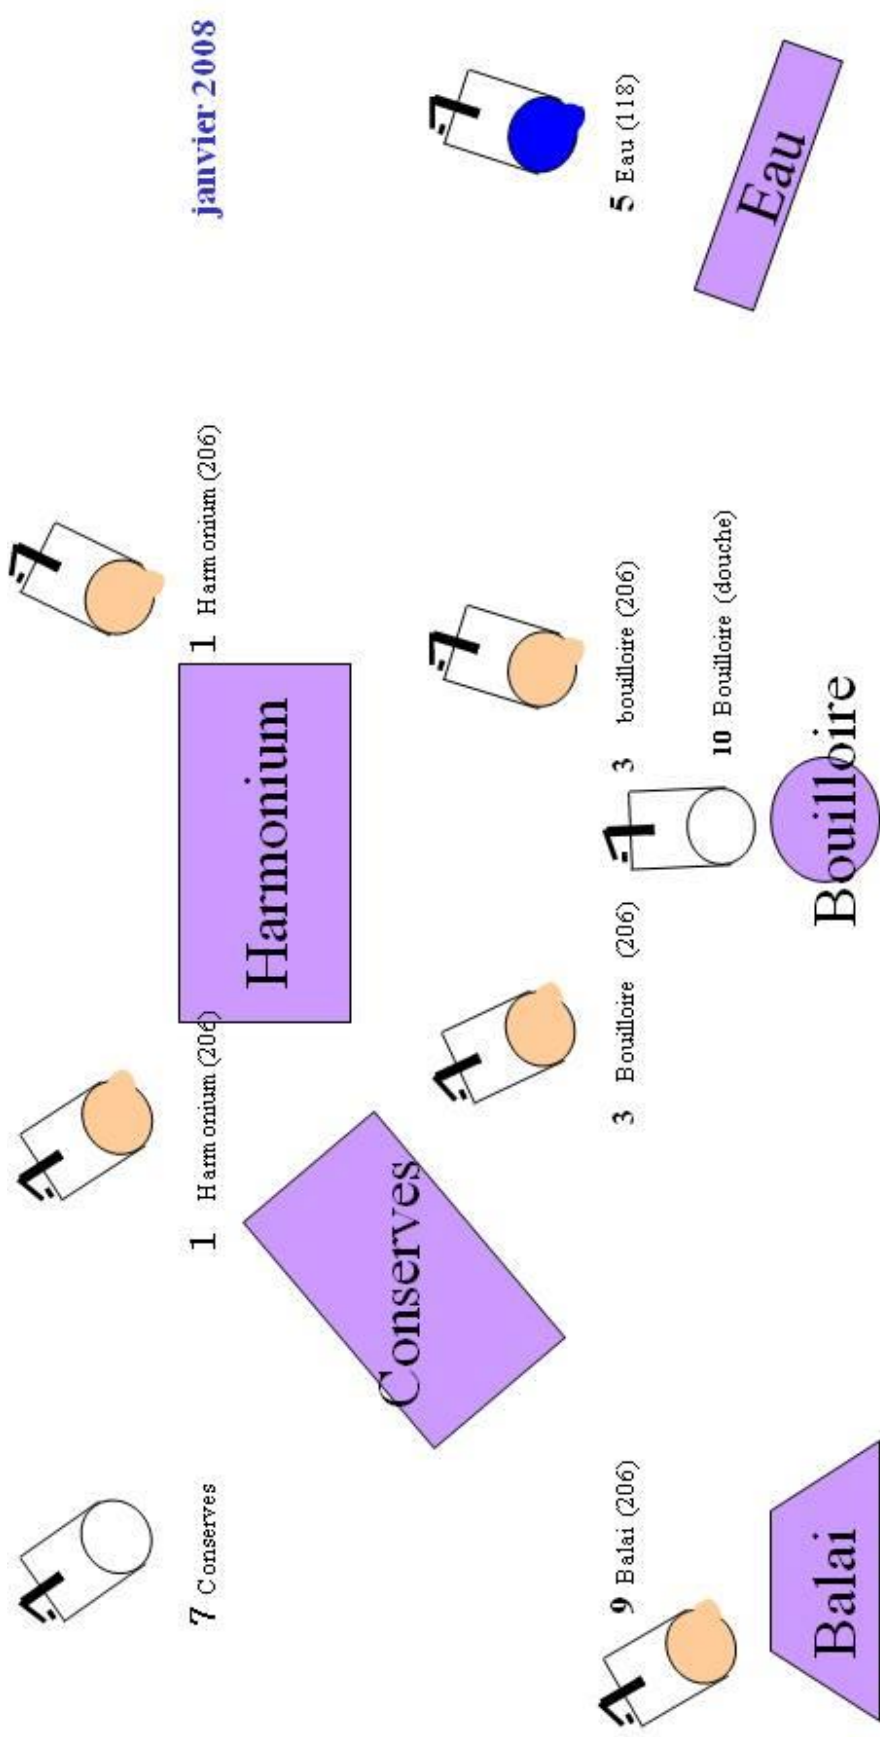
janvier 2008

5 Eau (118)

Eau

1 Harmonium (206)

3 bouilloire (206)

10 Bouilloire (douche)

Harmonium

Bouilloire

3 Bouilloire (206)

1 Harmonium (206)

Conserves

7 Conserves

9 Balai (206)

Balai